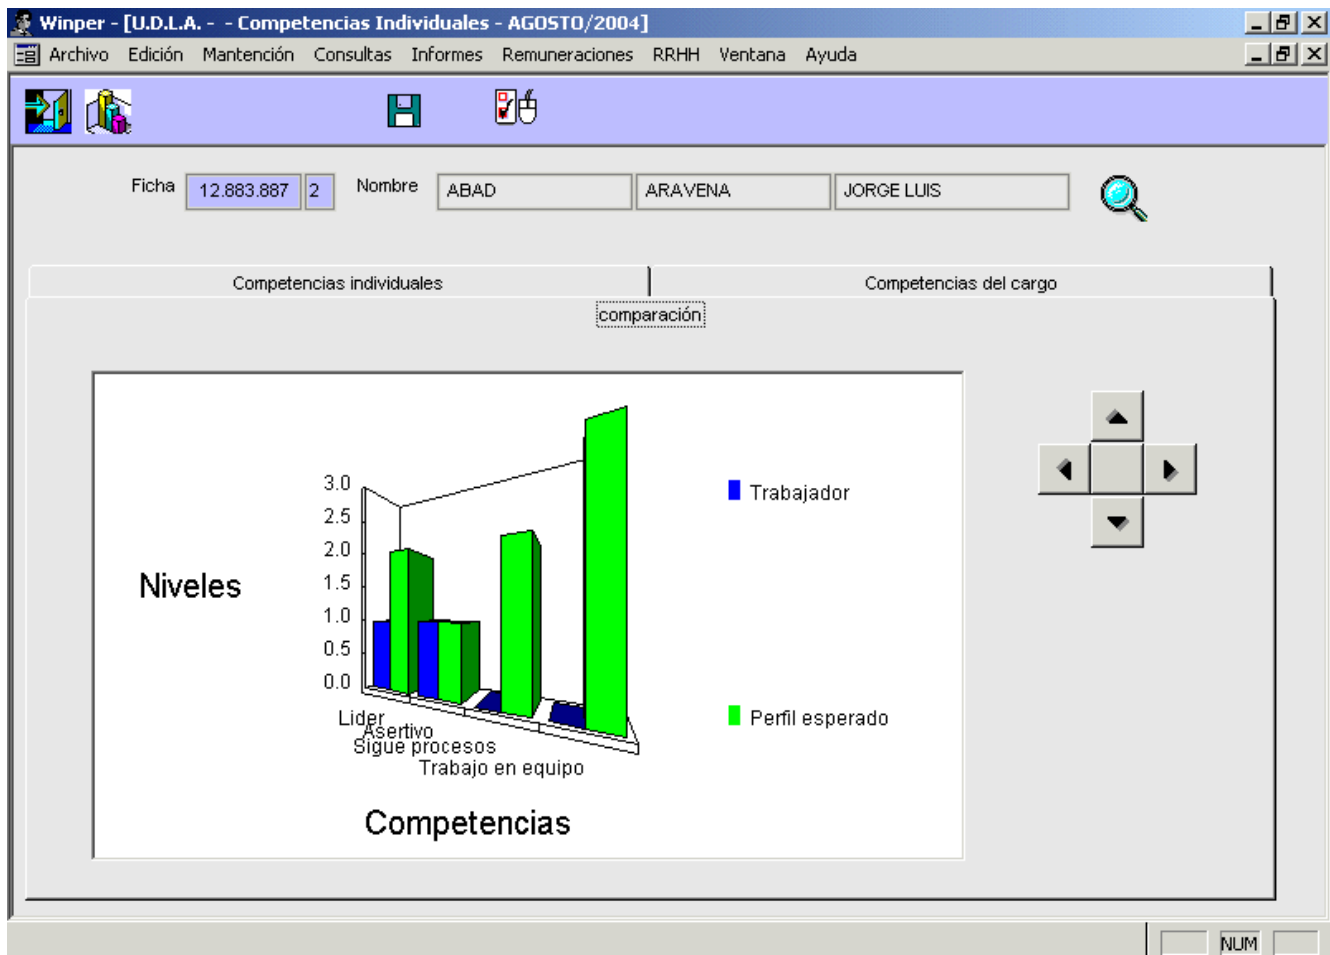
Winper - [U.D.L.A. - - Competencias Individuales - AGOSTO/2004]

Archivo Edición Mantención Consultas Informes Remuneraciones RRHH Ventana Ayuda

Ficha 12.883.887 2 Nombre ABAD ARAVENA JORGE LUIS

Competencias individuales

Competencias del cargo

comparación

Niveles

3.0
2.5
2.0
1.5
1.0
0.5
0.0

Lider
Asertivo
Sigue procesos
Trabajo en equipo

Trabajador

Perfil esperado

Competencias

NUM